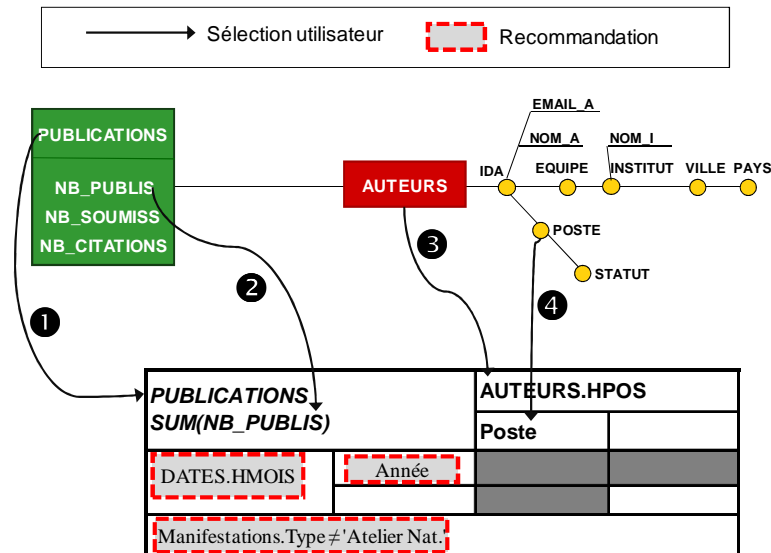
Sélection utilisateur
Recommandation

PUBLICATIONS
NB_PUBLIS
NB_SOUMISS
NB_CITATIONS

AUTEURS
IDA
EMAIL_A
NOM_A
EQUIPE
NOM_I
INSTITUT
VILLE
PAYS
POSTE
STATUT

❶
❷
❸
❹

PUBLICATIONS
SUM(NB_PUBLIS)

| PUBLICATIONS SUM(NB_PUBLIS) | | AUTEURS.HPOS | |
|---|---|---|---|
| | | Poste | |
| DATES.HMOIS | Année | | |
| | | | |

Manifestations.Type $\neq$ 'Atelier Nat.'